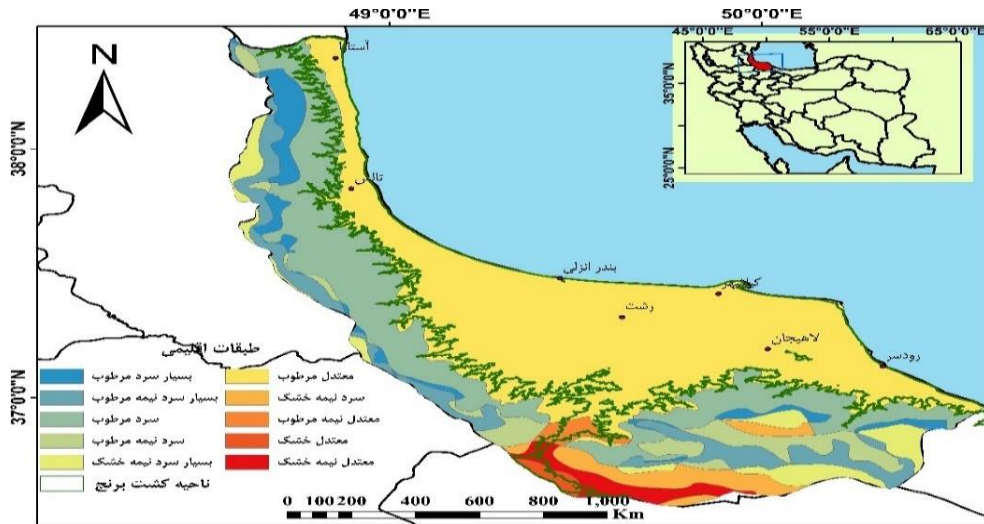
49°0'0"E
50°0'0"E
45°0'0"E
55°0'0"E
65°0'0"E
35°0'0"N
25°0'0"N
N
38°0'0"N
37°0'0"N
آستارا
تالش
بندر انزلی
رشت
کیاشهر
لاهیجان
رودسر
طبقات اقلیمی
بسیار سرد مرطوب
بسیار سرد نیمه مرطوب
سرد مرطوب
سرد نیمه مرطوب
بسیار سرد نیمه خشک
ناحیه کشت برنج
معتدل مرطوب
سرد نیمه خشک
معتدل نیمه مرطوب
معتدل خشک
معتدل نیمه خشک
0 100 200 400 600 800 1,000
Km